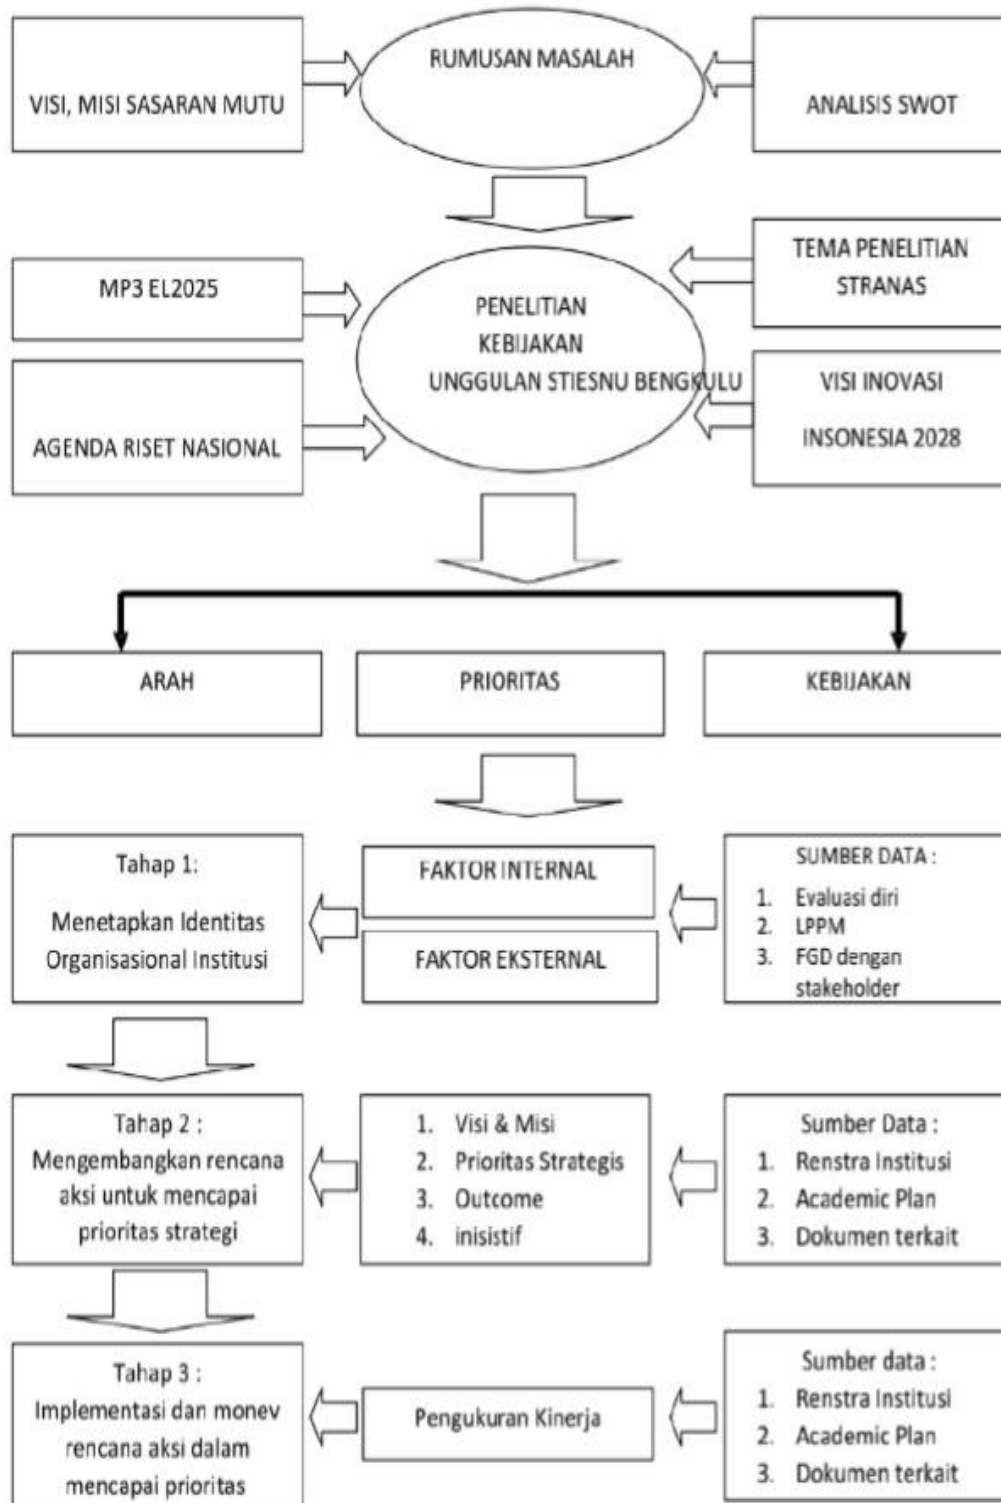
VISI, MISI SASARAN MUTU

RUMUSAN MASALAH

ANALISIS SWOT

MP3 EL2025

AGENDA RISET NASIONAL

PENELITIAN KEBIJAKAN UNGGULAN STIESNU BENGKULU

TEMA PENELITIAN STRANAS

VISI INOVASI INSONESIA 2028

ARAH

PRIORITAS

KEBIJAKAN

Tahap 1: Menetapkan Identitas Organisasional Institusi

FAKTOR INTERNAL

FAKTOR EKSTERNAL

SUMBER DATA :
1. Evaluasi diri
2. LPPM
3. FGD dengan stakeholder

Tahap 2 : Mengembangkan rencana aksi untuk mencapai prioritas strategi

1. Visi & Misi
2. Prioritas Strategis
3. Outcome
4. inisistif

Sumber Data :
1. Renstra Institusi
2. Academic Plan
3. Dokumen terkait

Tahap 3 : Implementasi dan monev rencana aksi dalam mencapai prioritas

Pengukuran Kinerja

Sumber data :
1. Renstra Institusi
2. Academic Plan
3. Dokumen terkait